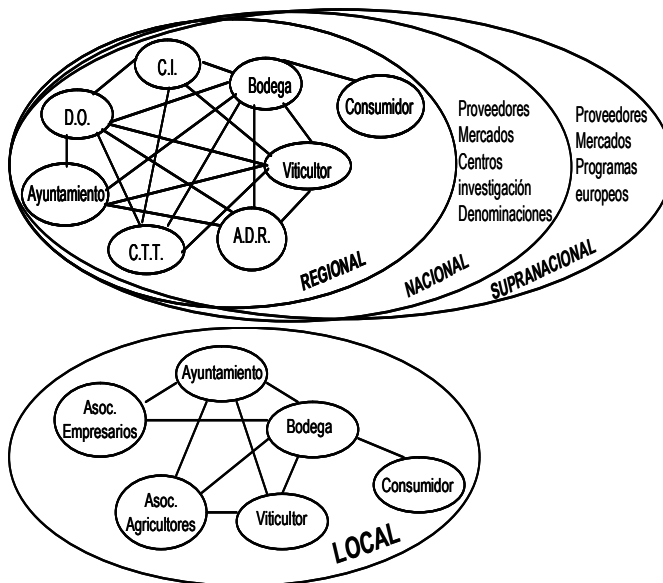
C.I.

Bodega

Consumidor

D.O.

Viticultor

Ayuntamiento

C.T.T.

A.D.R.

Proveedores
Mercados
Centros
investigación
Denominaciones

Proveedores
Mercados
Programas
europeos

REGIONAL

NACIONAL

SUPRANACIONAL

Ayuntamiento

Asoc.
Empresarios

Bodega

Consumidor

Asoc.
Agricultores

Viticultor

LOCAL